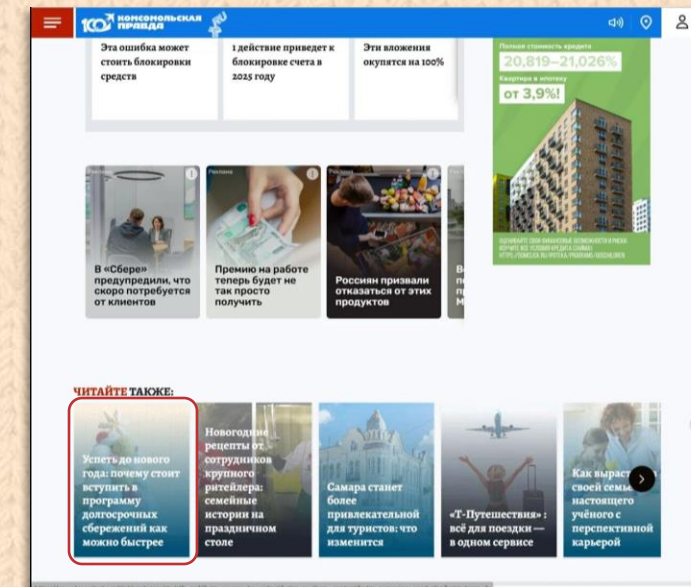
100 КОМСОМОЛЬСКАЯ ПРАВДА

Эта ошибка может стоить блокировки средств

1 действие приведет к блокировке счета в 2025 году

Эти вложения окупятся на 100%

Полная стоимость кредита
20,819–21,026%
Квартира в ипотеку
от 3,9%!

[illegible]

Реклама

В «Сбере» предупредили, что скоро потребуется от клиентов

Реклама

Премию на работе теперь будет не так просто получить

Россиян призвали отказаться от этих продуктов

В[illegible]

ЧИТАЙТЕ ТАКЖЕ:

Успеть до нового года: почему стоит вступить в программу долгосрочных сбережений как можно быстрее

Новогодние рецепты от сотрудников крупного ритейлера: семейные истории на праздничном столе

Самара станет более привлекательной для туристов: что изменится

«Т-Путешествия»: всё для поездки — в одном сервисе

Как выраст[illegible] своей семь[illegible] настоящего учёного с перспективной карьерой